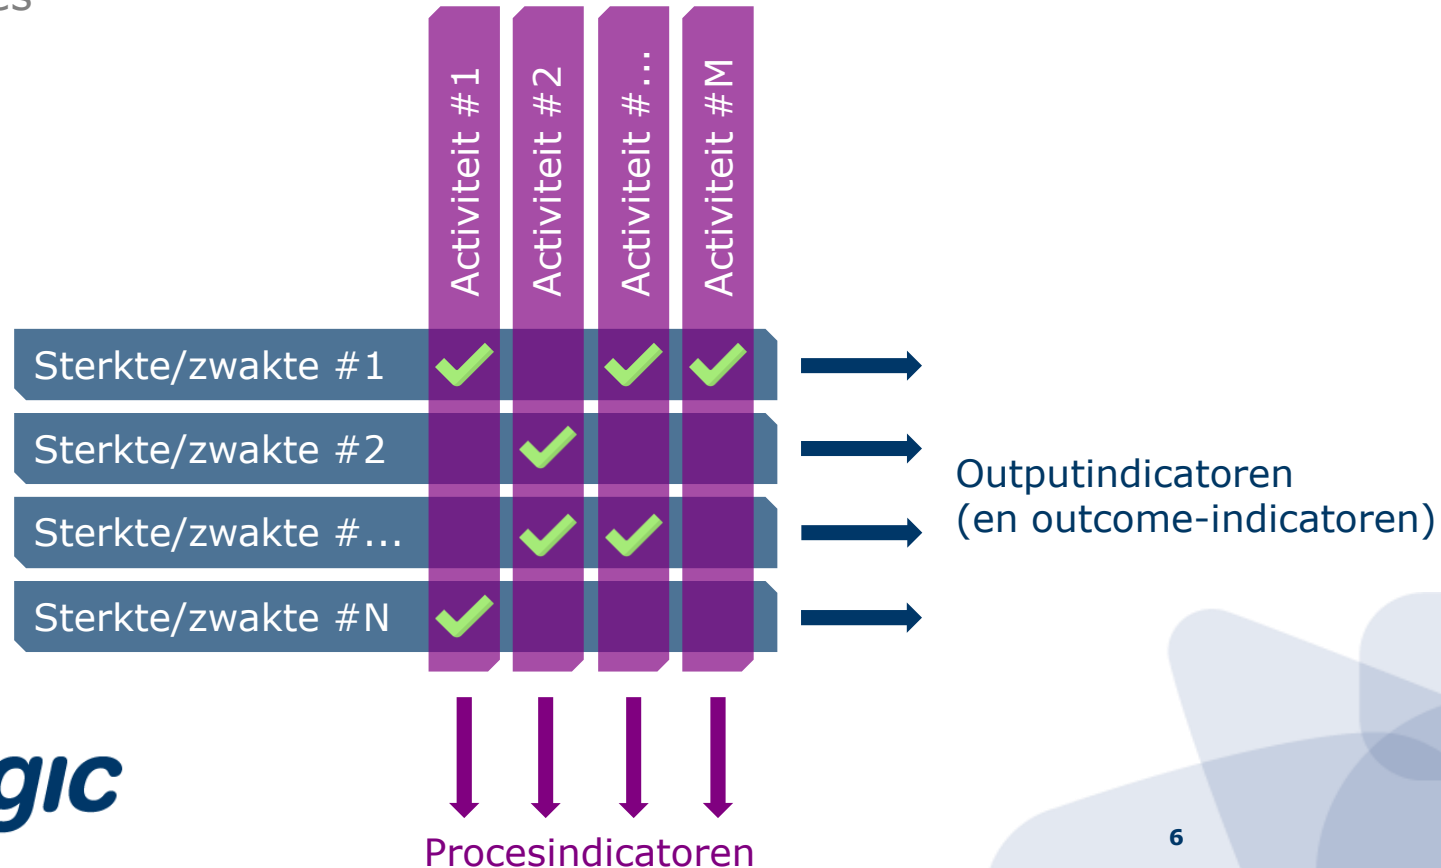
es

Activiteit #1
Activiteit #2
Activiteit #...
Activiteit #M

Sterkte/zwakte #1
Sterkte/zwakte #2
Sterkte/zwakte #...
Sterkte/zwakte #N

Outputindicatoren
(en outcome-indicatoren)

gic

Procesindicatoren

6